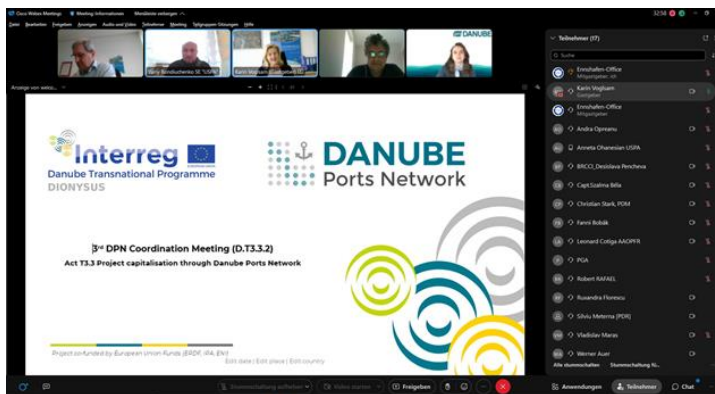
Cisco Webex Meetings | Meeting-Informationen | Meeting verlassen

Datei Bearbeiten Freigeben Anzeigen Audio und Video Teilnehmer Meeting Teilgruppen-Sitzungen Hilfe

Yuriy Bondiuchenko SE "USPA"

Karin Vogtsam (Gastgeber)

DANUBE

Anzeige von welco...

Interreg

Danube Transnational Programme

DIONYSUS

DANUBE Ports Network

3rd DPN Coordination Meeting (D.T3.3.2)

Act T3.3 Project capitalisation through Danube Ports Network

Project co-funded by European Union Funds (ERDF, IPA, ENI)

Edit date | Edit place | Edit country

Teilnehmer (17)

Suche

Ennshafen-Office
Mitgastgeber, ich

Karin Vogtsam
Gastgeber

Ennshafen-Office
Mitgastgeber

Andra Opreanu

Anneta Ohanesian USPA

BRCCI_Desislava Pencheva

Capt.Szalma Béla

Christian Stark, PDM

Fanni Bobák

Leonard Cotiga AAOPFR

PGA

Robert RAFAEL

Ruxandra Florescu

Silviu Meterna (PDR)

Vladislav Maras

Werner Auer

Alle stummschalten   Stummschaltung fü...

Stummschaltung aufheben   Video starten   Freigeben

Anwendungen   Teilnehmer   Chat